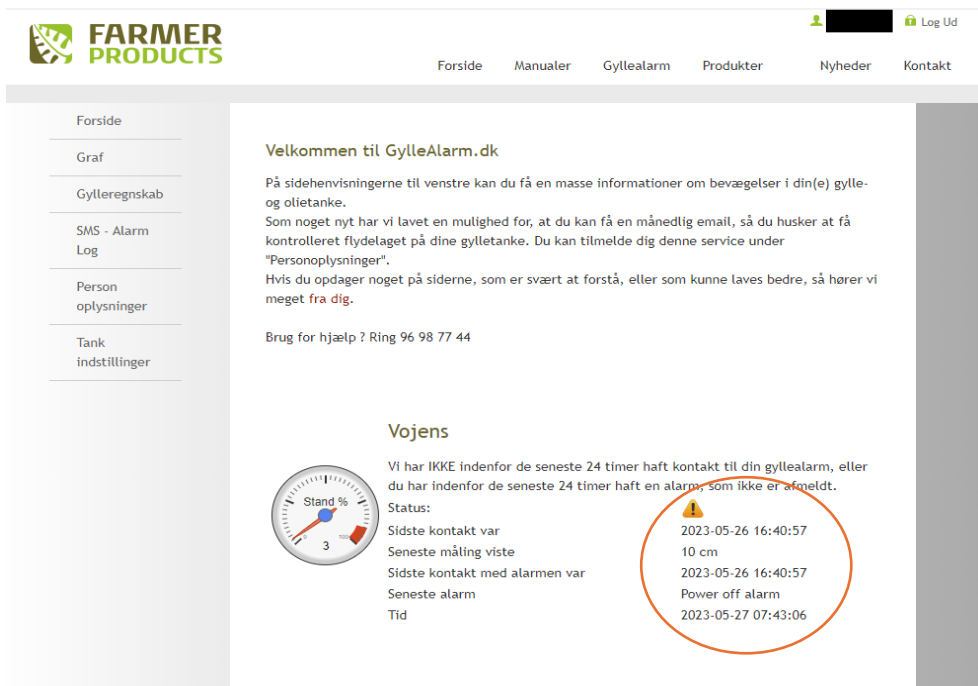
FARMER PRODUCTS

Log Ud

Forside Manualer Gyllealarm Produkter Nyheder Kontakt

Forside

Graf

Gylleregnskab

SMS - Alarm Log

Person oplysninger

Tank indstillinger

Velkommen til GylleAlarm.dk

På sidehenvisningerne til venstre kan du få en masse informationer om bevægelser i din(e) gylle- og olietanke.
Som noget nyt har vi lavet en mulighed for, at du kan få en månedlig email, så du husker at få kontrolleret flydelaget på dine gylletanke. Du kan tilmelde dig denne service under "Personoplysninger".
Hvis du opdager noget på siderne, som er svært at forstå, eller som kunne laves bedre, så hører vi meget fra dig.

Brug for hjælp ? Ring 96 98 77 44

Vojens

Stand %
3

Vi har IKKE indenfor de seneste 24 timer haft kontakt til din gyllealarm, eller du har indenfor de seneste 24 timer haft en alarm, som ikke er afmeldt.

| Status: | |
|---|---|
| Sidste kontakt var | 2023-05-26 16:40:57 |
| Seneste måling viste | 10 cm |
| Sidste kontakt med alarmen var | 2023-05-26 16:40:57 |
| Seneste alarm | Power off alarm |
| Tid | 2023-05-27 07:43:06 |